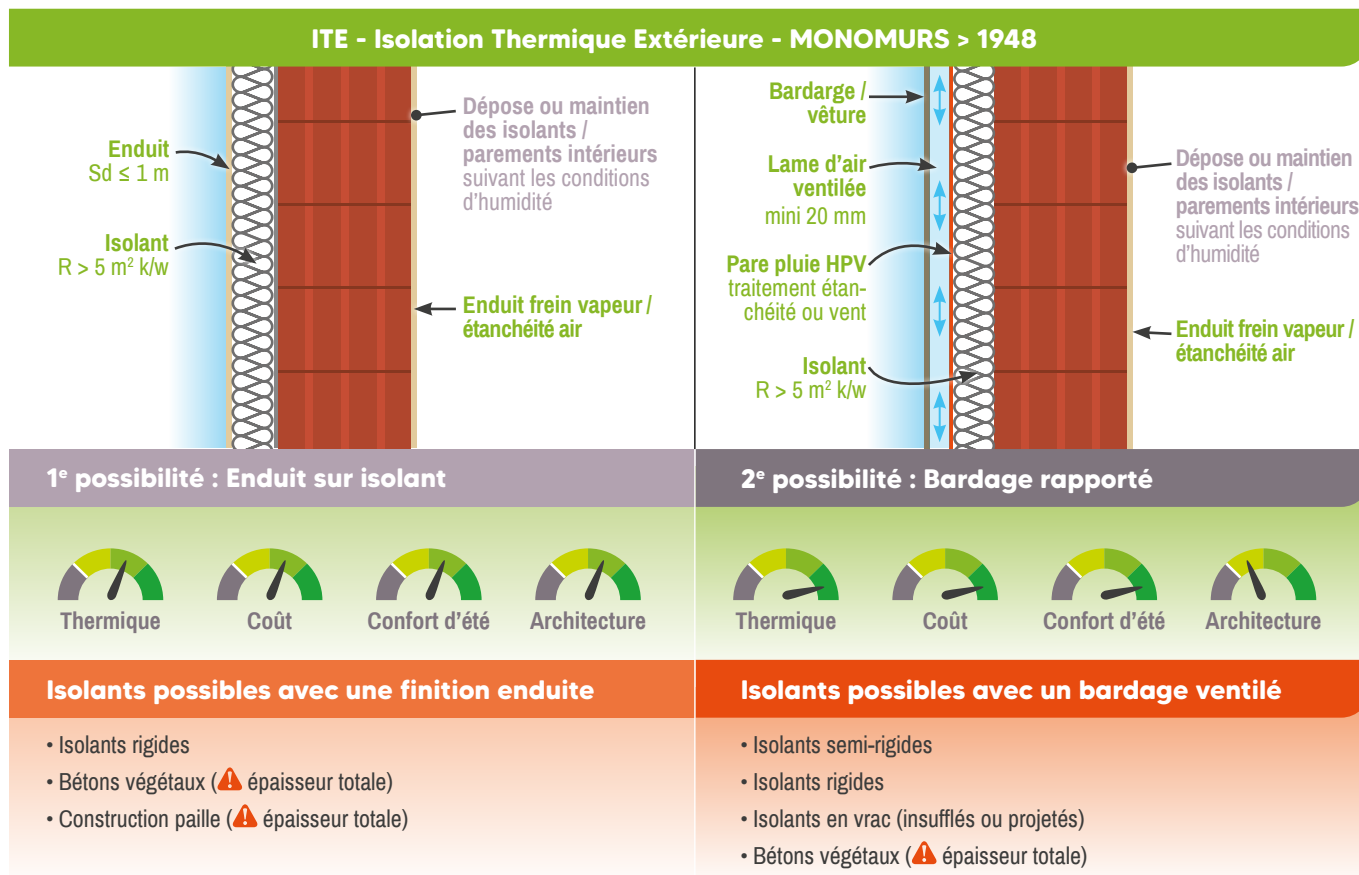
ITE - Isolation Thermique Extérieure - MONOMURS > 1948

Enduit
Sd ≤ 1 m

Isolant
R > 5 m$^2$ k/w

Dépose ou maintien des isolants / parements intérieurs suivant les conditions d'humidité

Enduit frein vapeur / étanchéité air

Bardarge / vêture

Lame d'air ventilée
mini 20 mm

Pare pluie HPV
traitement étanchéité ou vent

Isolant
R > 5 m$^2$ k/w

Dépose ou maintien des isolants / parements intérieurs suivant les conditions d'humidité

Enduit frein vapeur / étanchéité air

1$^e$ possibilité : Enduit sur isolant

2$^e$ possibilité : Bardage rapporté

Thermique
Coût
Confort d'été
Architecture

Thermique
Coût
Confort d'été
Architecture

Isolants possibles avec une finition enduite

• Isolants rigides
• Bétons végétaux (⚠ épaisseur totale)
• Construction paille (⚠ épaisseur totale)

Isolants possibles avec un bardage ventilé

• Isolants semi-rigides
• Isolants rigides
• Isolants en vrac (insufflés ou projetés)
• Bétons végétaux (⚠ épaisseur totale)